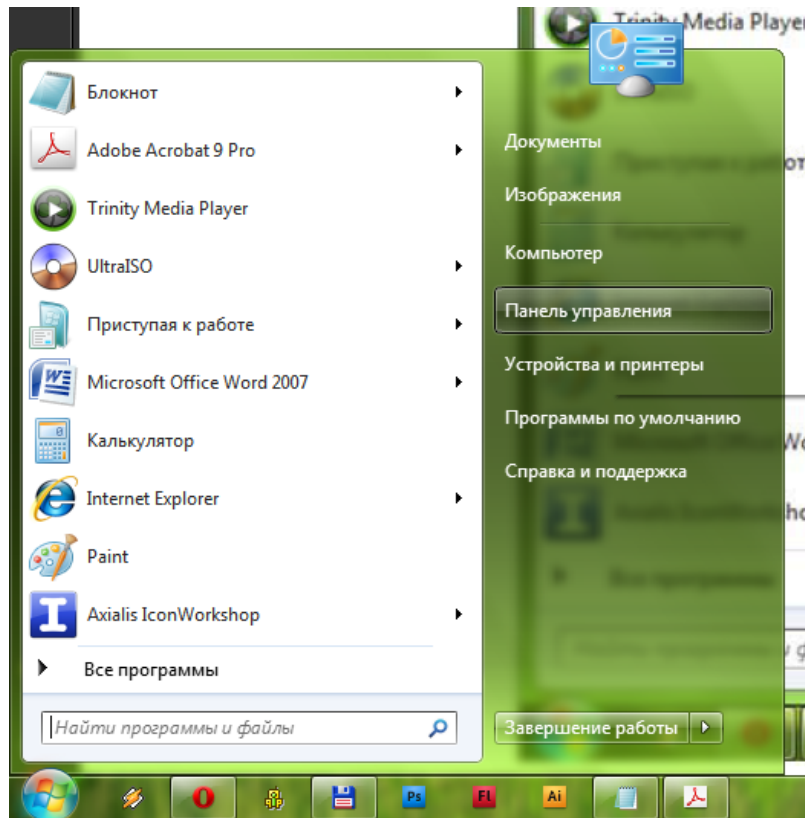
Trinity Media Player

Блокнот

Adobe Acrobat 9 Pro

Trinity Media Player

UltraISO

Приступая к работе

Microsoft Office Word 2007

Калькулятор

Internet Explorer

Paint

Axialis IconWorkshop

Все программы

Найти программы и файлы

Документы

Изображения

Компьютер

Панель управления

Устройства и принтеры

Программы по умолчанию

Справка и поддержка

Завершение работы

Ps

Fl

Ai